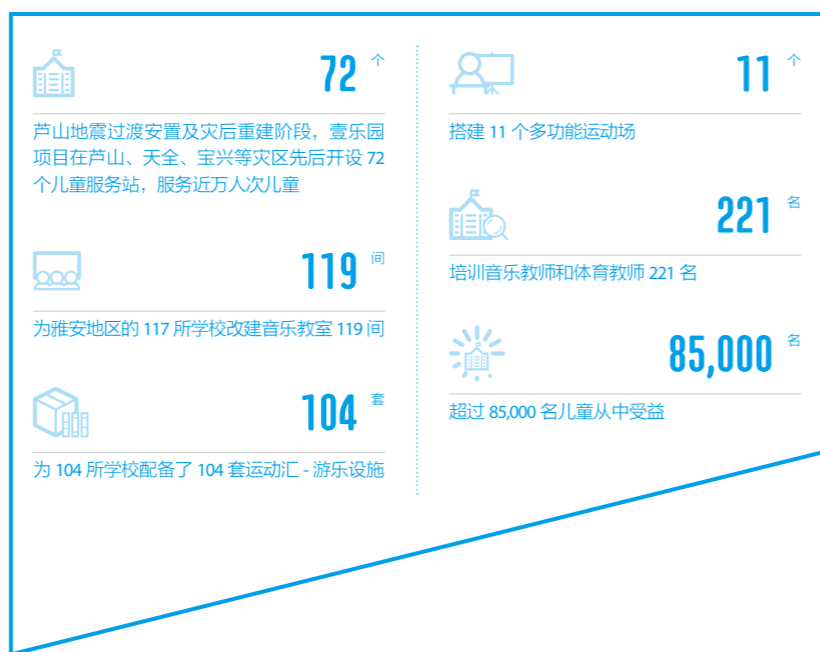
72 个

芦山地震过渡安置及灾后重建阶段，壹乐园项目在芦山、天全、宝兴等灾区先后开设 72 个儿童服务站，服务近万人次儿童

119 间

为雅安地区的 117 所学校改建音乐教室 119 间

104 套

为 104 所学校配备了 104 套运动汇 - 游乐设施

11 个

搭建 11 个多功能运动场

221 名

培训音乐教师和体育教师 221 名

85,000 名

超过 85,000 名儿童从中受益